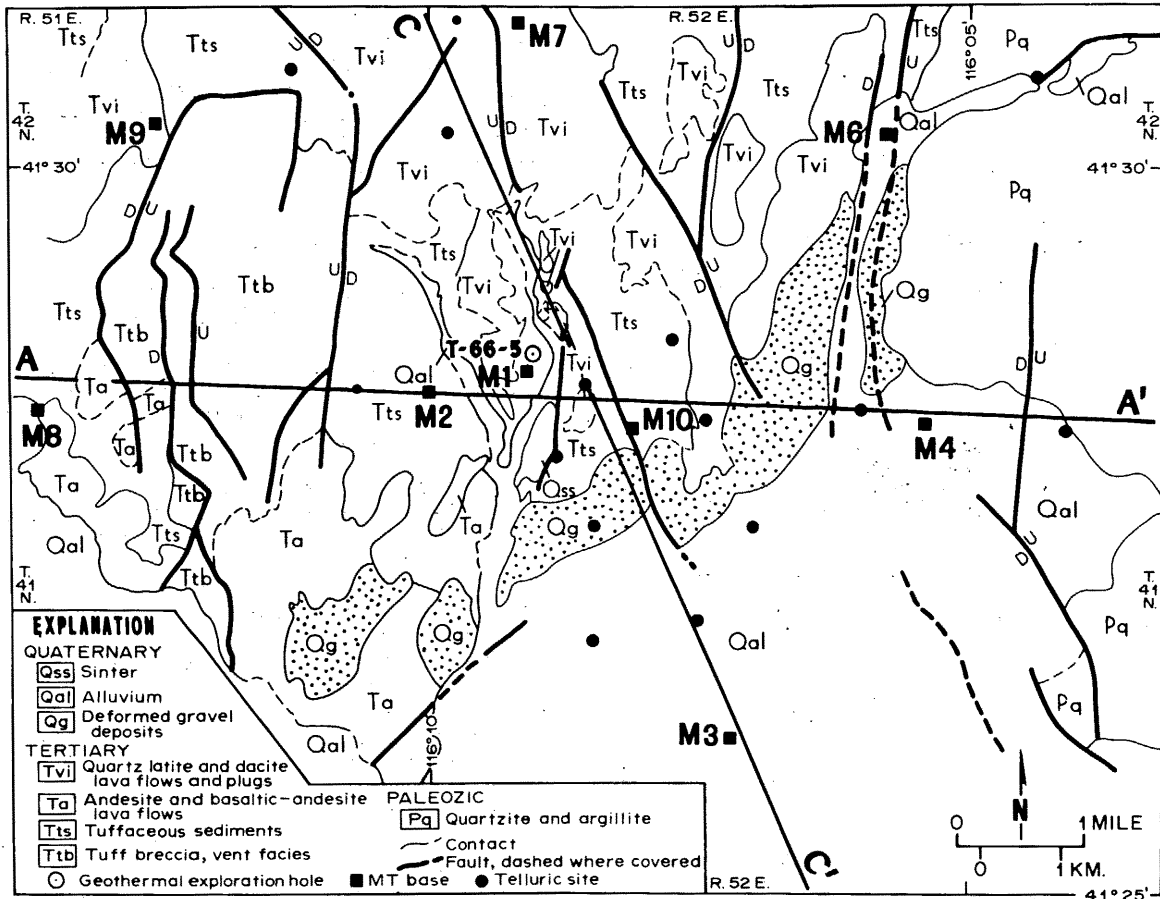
R. 51 E.

R. 52 E.

116°05'

T. 42 N.

T. 42 N.

41° 30'

41° 30'

Tts Tts Tvi M9 Tvi Ttb Tts Ttb Ta Ta Ta M8 Ta Qal Tts Ttb Ttb Ta Qg Qg Ta Qal

C M7 Tvi Tts Tvi Tvi Tts Tvi Tvi T-66-5 M1 Tvi Qal M2 Tts Tts Qss Qg Ta M10 Tts Qg Qal M3 C'

Tts Tvi M6 Qal Pq Qal Qg Qg M4 Qal Pq Pq

U D U D U D D U D U U D U D D U U D D U

A

A'

T. 41 N.

T. 41 N.

116°10'

EXPLANATION

QUATERNARY

Qss Sinter

Qal Alluvium

Qg Deformed gravel deposits

TERTIARY

Tvi Quartz latite and dacite lava flows and plugs

Ta Andesite and basaltic-andesite lava flows

Tts Tuffaceous sediments

Ttb Tuff breccia, vent facies

PALEOZIC

Pq Quartzite and argillite

Contact

Fault, dashed where covered

Geothermal exploration hole ■ MT base ● Telluric site

N

0 1 MILE

0 1 KM.

R. 52 E.

41°25'